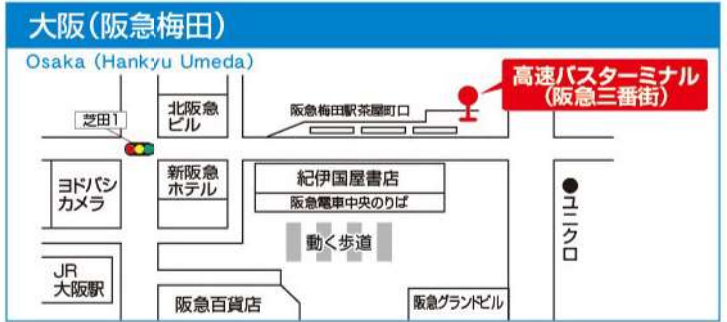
大阪(阪急梅田)

Osaka (Hankyu Umeda)

高速バスターミナル
(阪急三番街)

芝田1

北阪急
ビル

阪急梅田駅茶屋町口

ヨドバシ
カメラ

新阪急
ホテル

紀伊国屋書店

阪急電車中央のりば

動く歩道

●ユニクロ

JR
大阪駅

阪急百貨店

阪急グランドビル